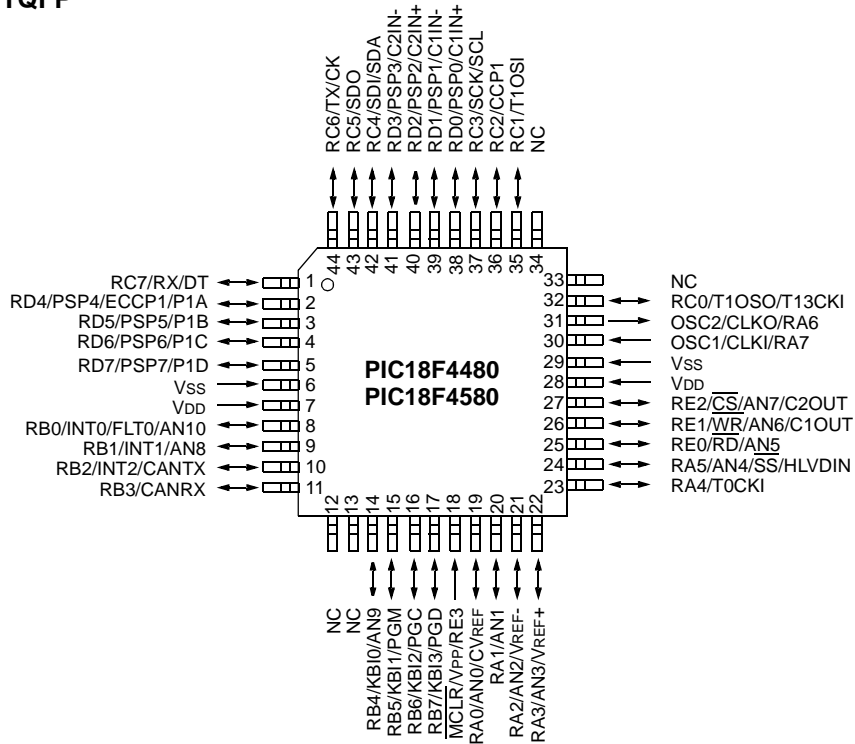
TQFP

RC6/TX/CK
RC5/SDO
RC4/SDI/SDA
RD3/PSP3/C2IN-
RD2/PSP2/C2IN+
RD1/PSP1/C1IN-
RD0/PSP0/C1IN+
RC3/SCK/SCL
RC2/CCP1
RC1/T1OSI
NC

44 43 42 41 40 39 38 37 36 35 34

RC7/RX/DT 1
RD4/PSP4/ECCP1/P1A 2
RD5/PSP5/P1B 3
RD6/PSP6/P1C 4
RD7/PSP7/P1D 5
VSS 6
VDD 7
RB0/INT0/FLT0/AN10 8
RB1/INT1/AN8 9
RB2/INT2/CANTX 10
RB3/CANRX 11

PIC18F4480
PIC18F4580

33 NC
32 RC0/T1OSO/T13CKI
31 OSC2/CLKO/RA6
30 OSC1/CLKI/RA7
29 VSS
28 VDD
27 RE2/$\overline{CS}$/AN7/C2OUT
26 RE1/$\overline{WR}$/AN6/C1OUT
25 RE0/$\overline{RD}$/AN5
24 RA5/AN4/$\overline{SS}$/HLVDIN
23 RA4/T0CKI

12 13 14 15 16 17 18 19 20 21 22

NC
NC
RB4/KBI0/AN9
RB5/KBI1/PGM
RB6/KBI2/PGC
RB7/KBI3/PGD
$\overline{MCLR}$/VPP/RE3
RA0/AN0/CVREF
RA1/AN1
RA2/AN2/VREF-
RA3/AN3/VREF+